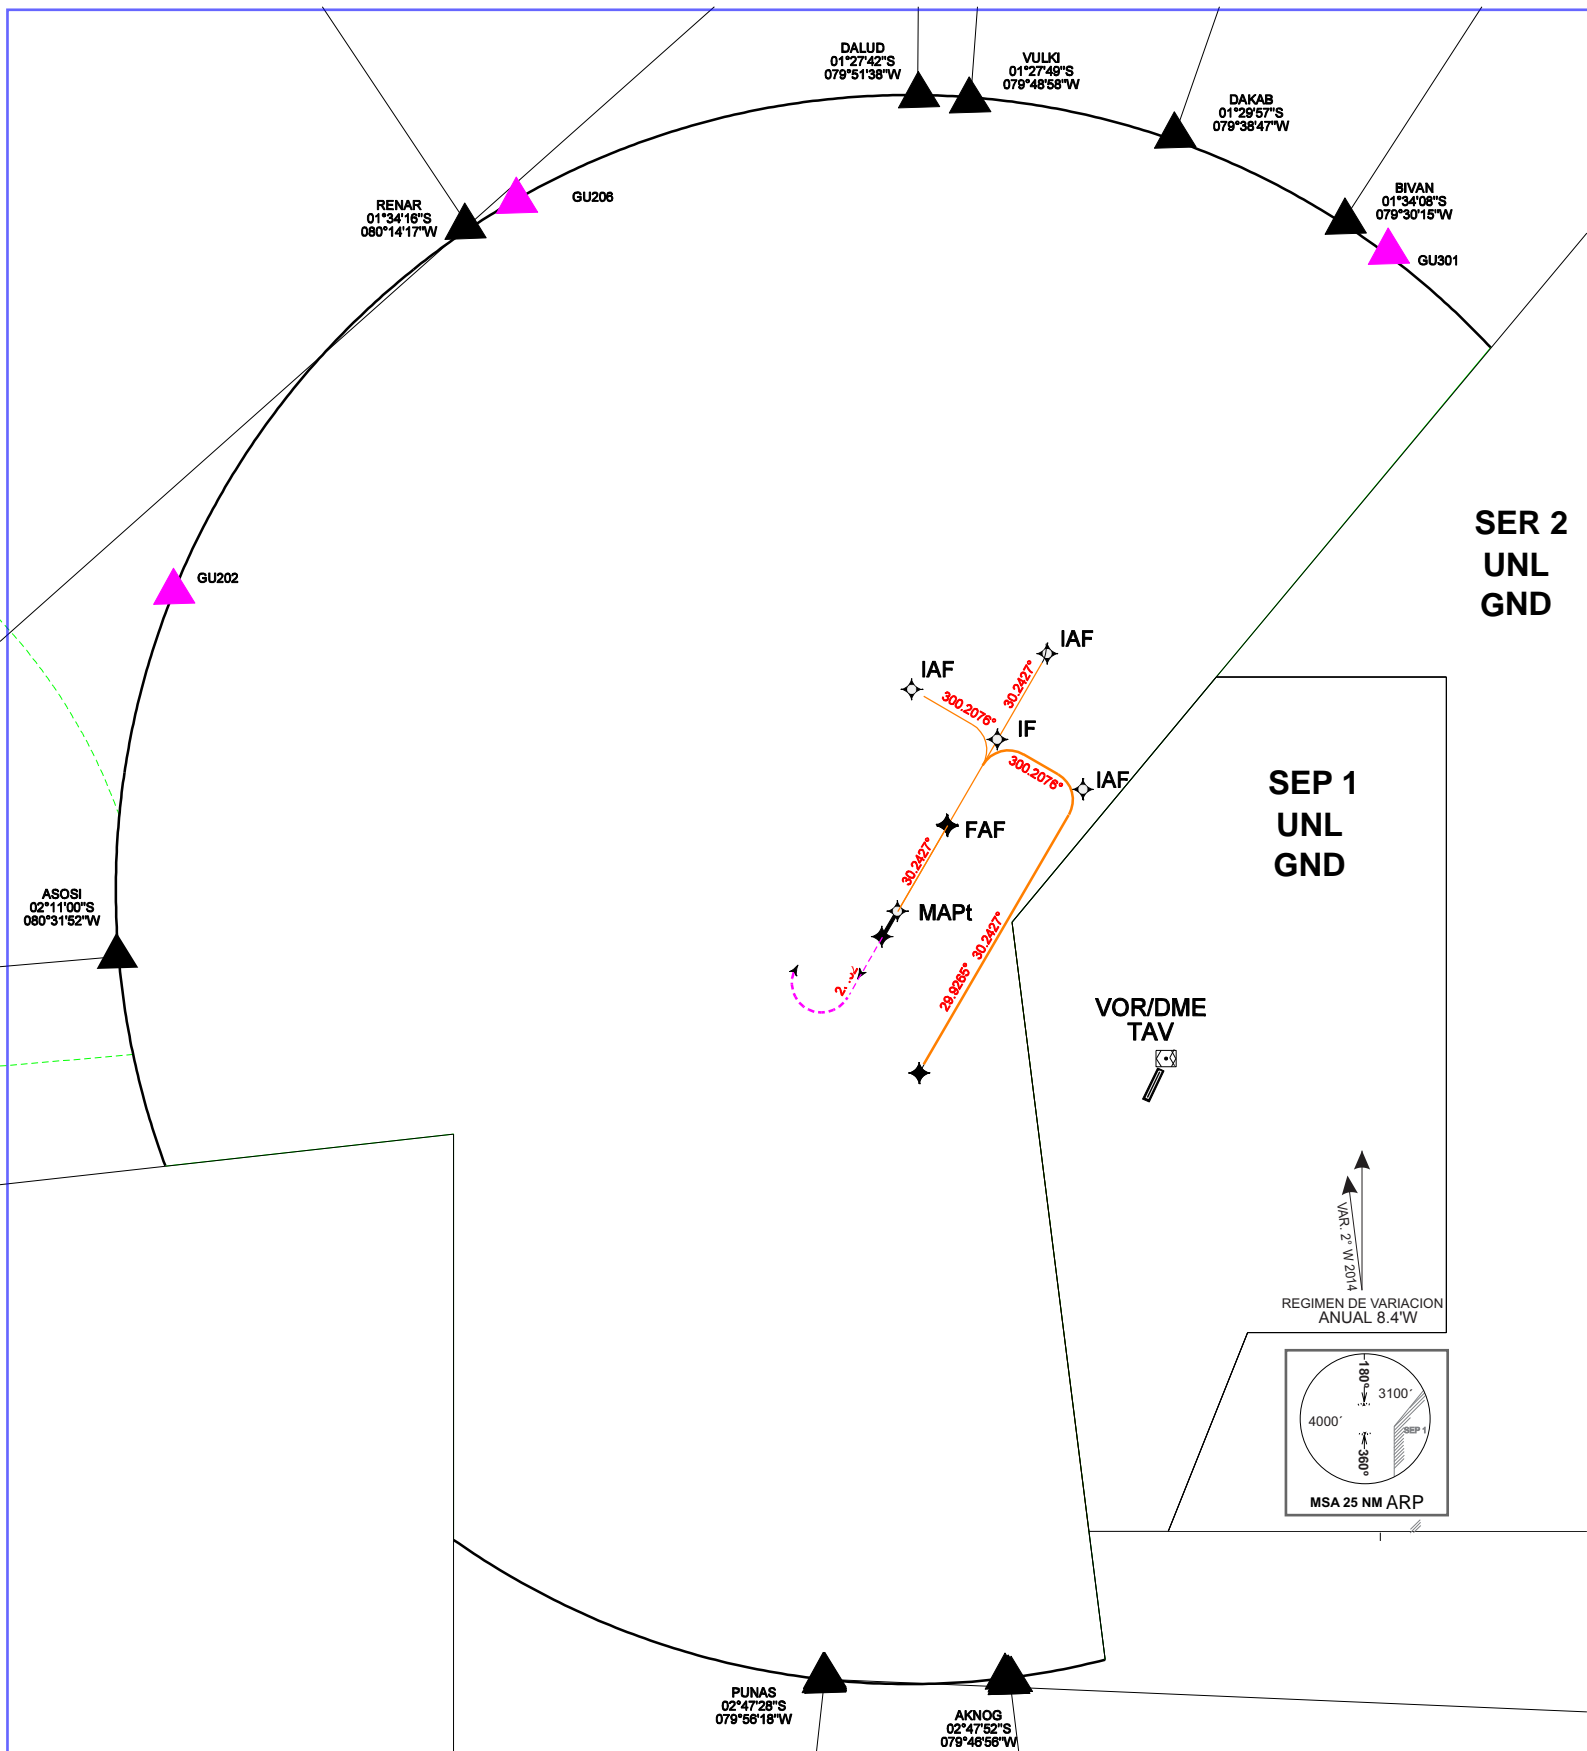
DALUD
01°27'42"S
079°51'38"W

VULKI
01°27'49"S
079°48'58"W

DAKAB
01°29'57"S
079°38'47"W

RENAR
01°34'16"S
080°14'17"W

GU206

BIVAN
01°34'06"S
079°30'15"W

GU301

SER 2
UNL
GND

GU202

IAF

IAF

300.2076°

30.2427°

IF

IAF

300.2076°

FAF

30.2427°

MAPt

SEP 1
UNL
GND

ASOSI
02°11'00"S
080°31'52"W

2.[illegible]

29.9265°

30.2427°

VOR/DME
TAV

VAR. 2° W 2014

REGIMEN DE VARIACION
ANUAL 8.4'W

180°

3100'

4000'

SEP 1

360°

MSA 25 NM ARP

PUNAS
02°47'28"S
079°56'18"W

AKNOG
02°47'52"S
079°46'56"W